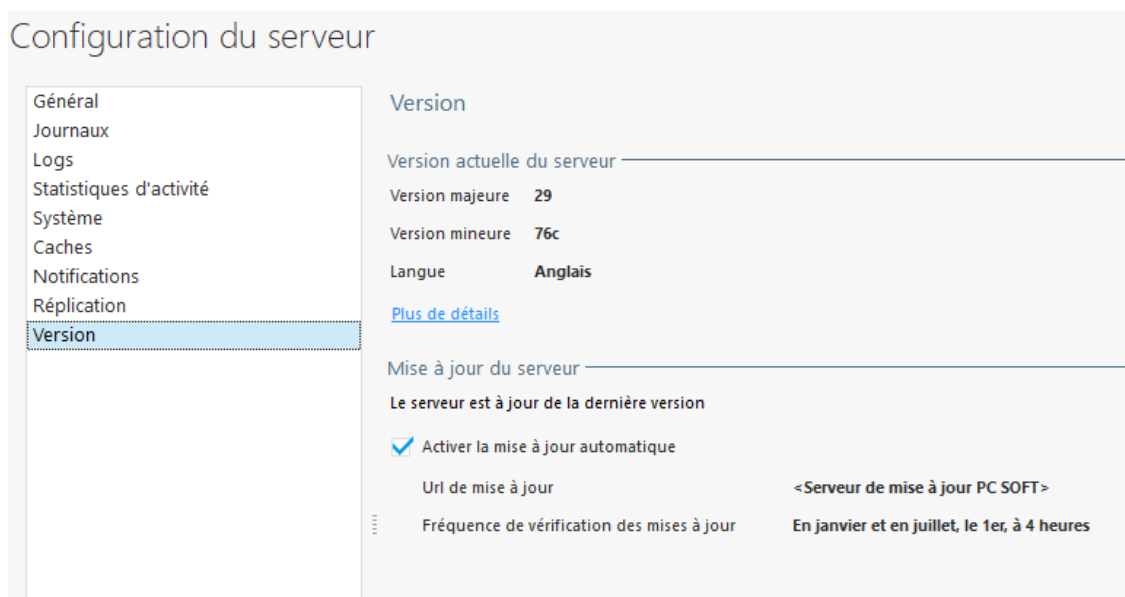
Configuration du serveur

Général
Journaux
Logs
Statistiques d'activité
Système
Caches
Notifications
Réplication
Version

Version

Version actuelle du serveur

Version majeure 29

Version mineure 76c

Langue Anglais

Plus de détails

Mise à jour du serveur

Le serveur est à jour de la dernière version

Activer la mise à jour automatique

Url de mise à jour <Serveur de mise à jour PC SOFT>

Fréquence de vérification des mises à jour En janvier et en juillet, le 1er, à 4 heures